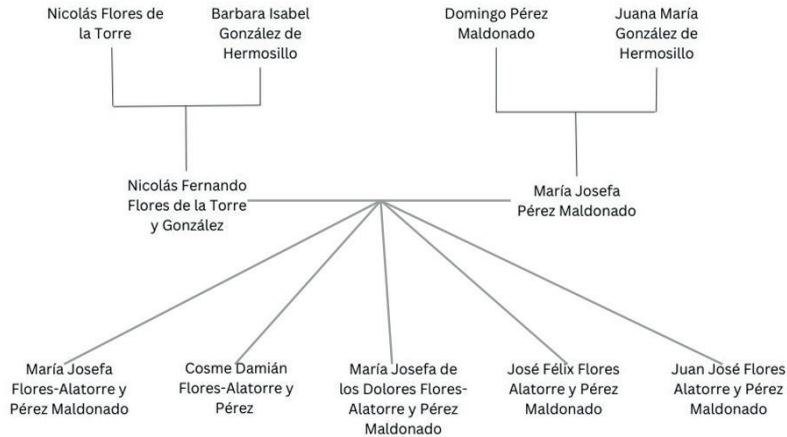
Nicolás Flores de la Torre

Barbara Isabel González de Hermosillo

Domingo Pérez Maldonado

Juana María González de Hermosillo

Nicolás Fernando Flores de la Torre y González

María Josefa Pérez Maldonado

María Josefa Flores-Alatorre y Pérez Maldonado

Cosme Damián Flores-Alatorre y Pérez

María Josefa de los Dolores Flores-Alatorre y Pérez Maldonado

José Félix Flores Alatorre y Pérez Maldonado

Juan José Flores Alatorre y Pérez Maldonado